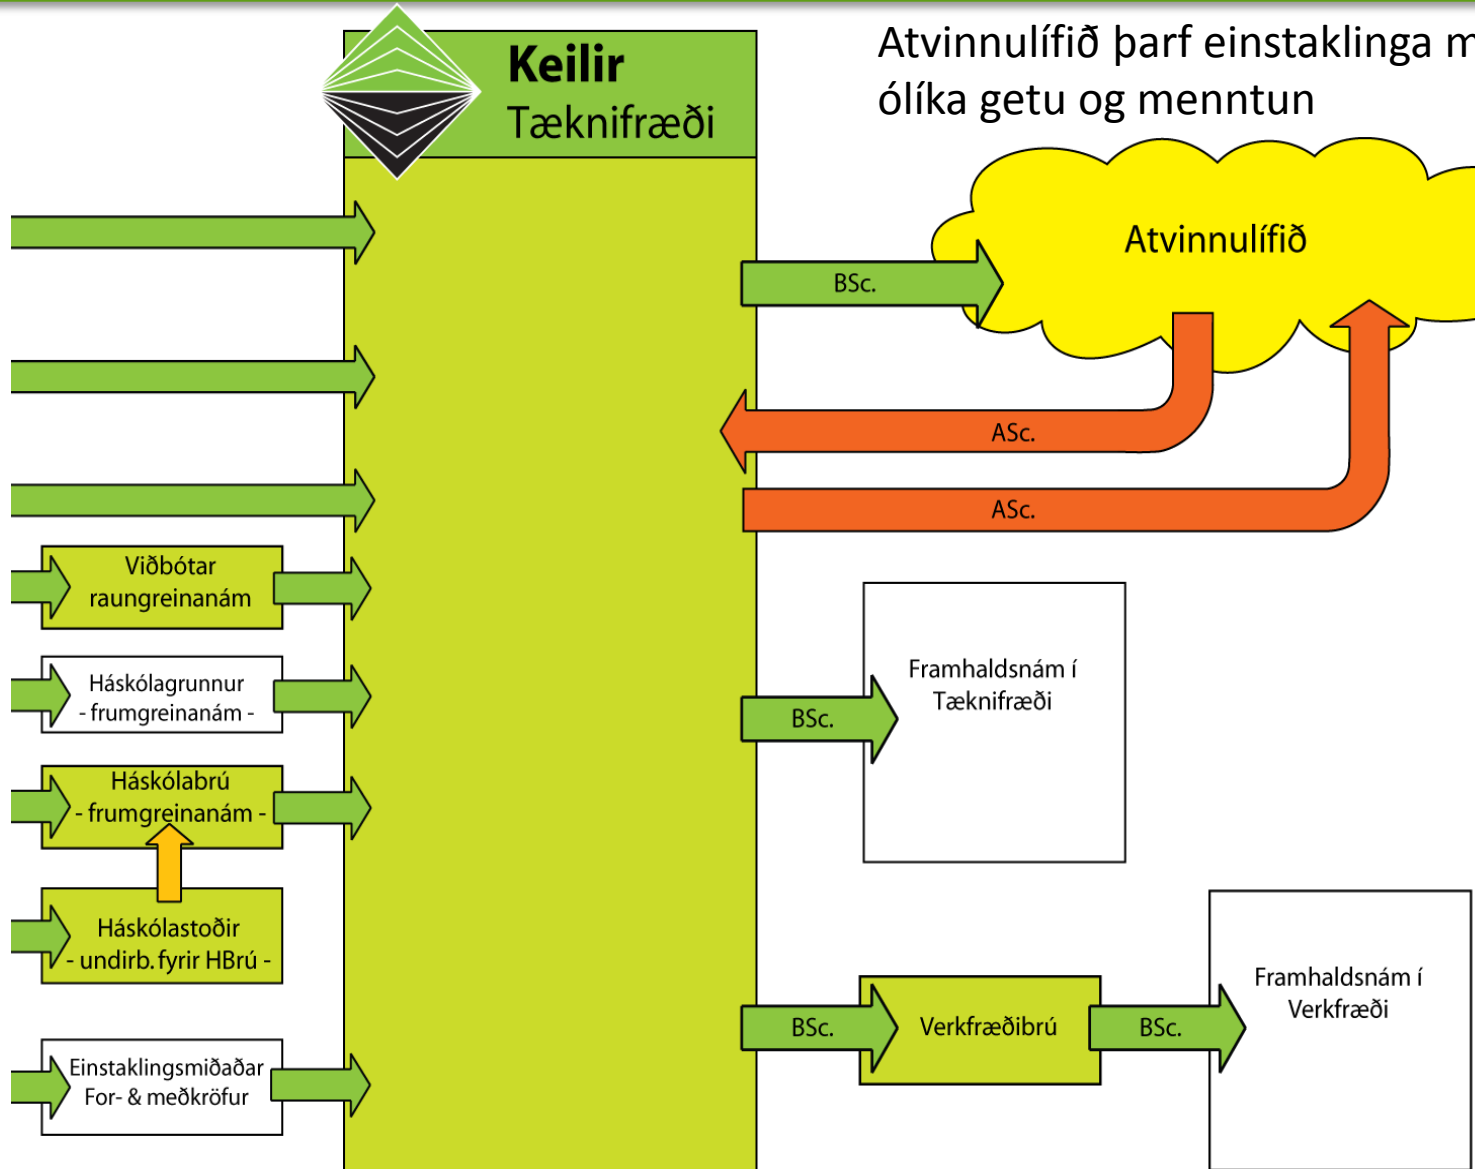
Atvinnulífið þarf einstaklinga m
ólíka getu og menntun

Keilir
Tæknifræði

Atvinnulífið

BSc.

ASc.

ASc.

Viðbótar raungreinanám

Háskólagrunnur - frumgreinanám -

Háskólabrú - frumgreinanám -

Háskólastoðir - undirb. fyrir HBrú -

Einstaklingsmiðaðar For- & meðkröfur

BSc.

Framhaldsnám í Tæknifræði

BSc.

Verkfræðibrú

BSc.

Framhaldsnám í Verkfræði